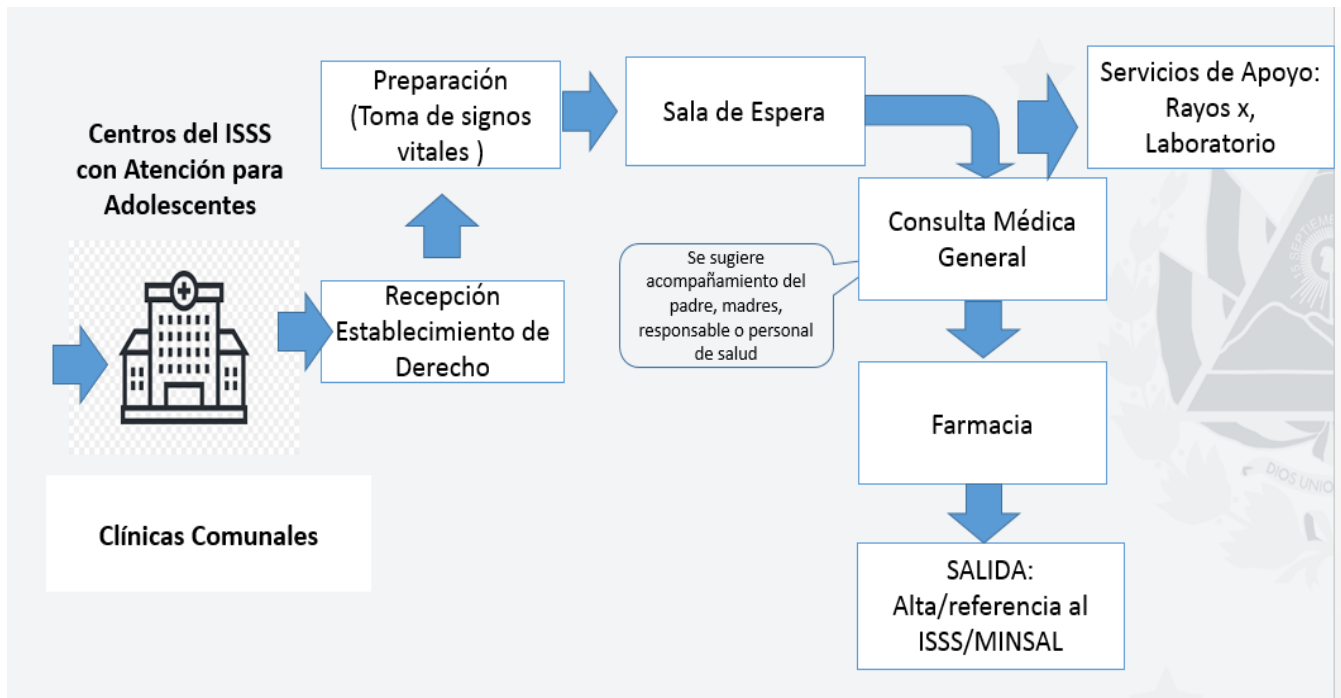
Centros del ISSS con Atención para Adolescentes

Clínicas Comunales

Recepción Establecimiento de Derecho

Preparación (Toma de signos vitales )

Sala de Espera

Servicios de Apoyo: Rayos x, Laboratorio

Consulta Médica General

Se sugiere acompañamiento del padre, madres, responsable o personal de salud

Farmacia

SALIDA: Alta/referencia al ISSS/MINSAL

DIOS UNION